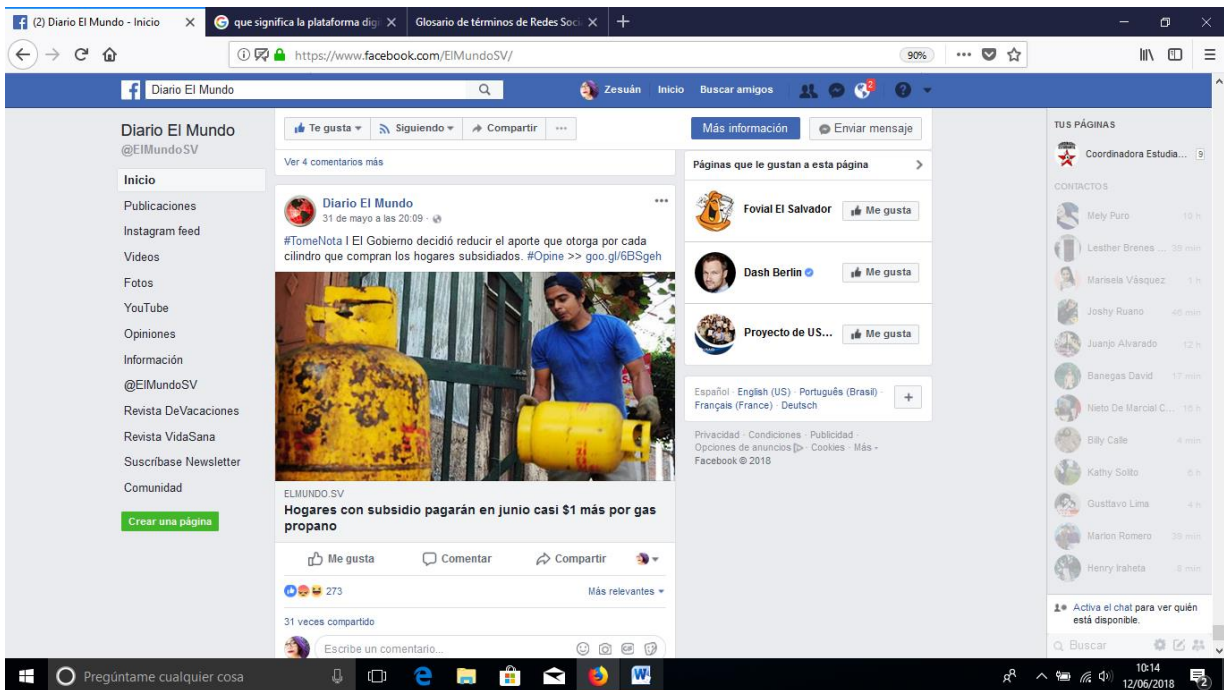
(2) Diario El Mundo - Inicio
que significa la plataforma digi
Glosario de términos de Redes Soci

https://www.facebook.com/ElMundoSV/
90%

Diario El Mundo
Zesuán Inicio Buscar amigos

Diario El Mundo
@ElMundoSV

Inicio
Publicaciones
Instagram feed
Videos
Fotos
YouTube
Opiniones
Información
@ElMundoSV
Revista DeVacaciones
Revista VidaSana
Suscríbase Newsletter
Comunidad

Crear una página

Te gusta
Siguiendo
Compartir

Ver 4 comentarios más

Diario El Mundo
31 de mayo a las 20:09

#TomeNota l El Gobierno decidió reducir el aporte que otorga por cada cilindro que compran los hogares subsidiados. #Opine >> goo.gl/6BSgeh

ELMUNDO.SV
Hogares con subsidio pagarán en junio casi $1 más por gas propano

Me gusta
Comentar
Compartir

273
Más relevantes
31 veces compartido
Escribe un comentario...

Más información
Enviar mensaje

Páginas que le gustan a esta página

Fovial El Salvador
Me gusta
Dash Berlin
Me gusta
Proyecto de US...
Me gusta

Español · English (US) · Português (Brasil) · Français (France) · Deutsch

Privacidad · Condiciones · Publicidad · Opciones de anuncios · Cookies · Más · Facebook © 2018

TUS PÁGINAS
Coordinadora Estudia... 9

CONTACTOS
Mely Puro 10 h
Lesther Brenes ... 38 min
Marisela Vásquez 1 h
Joshy Ruano 46 min
Juanjo Alvarado 12 h
Banegas David 17 min
Nieto De Marcial C... 15 h
Billy Calle 4 min
Kathy Solito 5 h
Gusttavo Lima 4 h
Marlon Romero 39 min
Henry Iraheta 8 min

Activa el chat para ver quién está disponible.
Buscar

Pregúntame cualquier cosa
10:14
12/06/2018